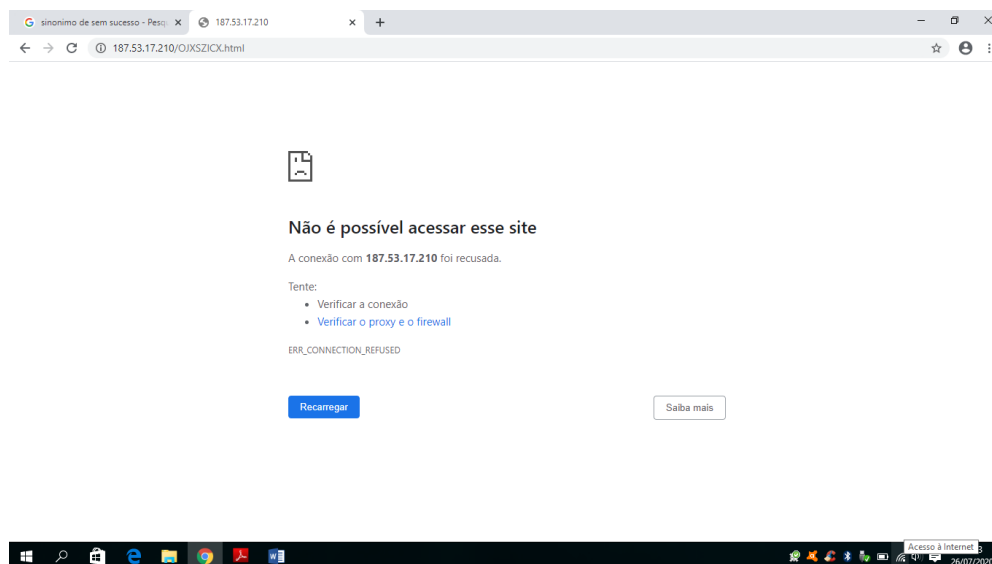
sinonimo de sem sucesso - Pesq ×
187.53.17.210 ×
+

187.53.17.210/OJXSZICX.html

Não é possível acessar esse site

A conexão com **187.53.17.210** foi recusada.

Tente:
- Verificar a conexão
- Verificar o proxy e o firewall

ERR_CONNECTION_REFUSED

Recarregar

Saiba mais

Acesso à Internet
26/07/2020